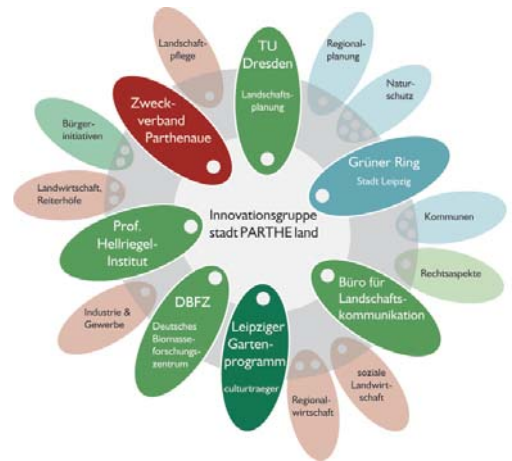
Innovationsgruppe stadt PARTHE land

TU Dresden
Landschaftsplanung

Regionalplanung

Naturschutz

Grüner Ring
Stadt Leipzig

Kommunen

Rechtsaspekte

Büro für Landschaftskommunikation

soziale Landwirtschaft

Regionalwirtschaft

Leipziger Gartenprogramm
culturtraeger

DBFZ
Deutsches Biomasseforschungszentrum

Industrie & Gewerbe

Prof. Hellriegel-Institut

Landwirtschaft, Reiterhöfe

Bürgerinitiativen

Zweckverband Parthenaue

Landschaftpflege